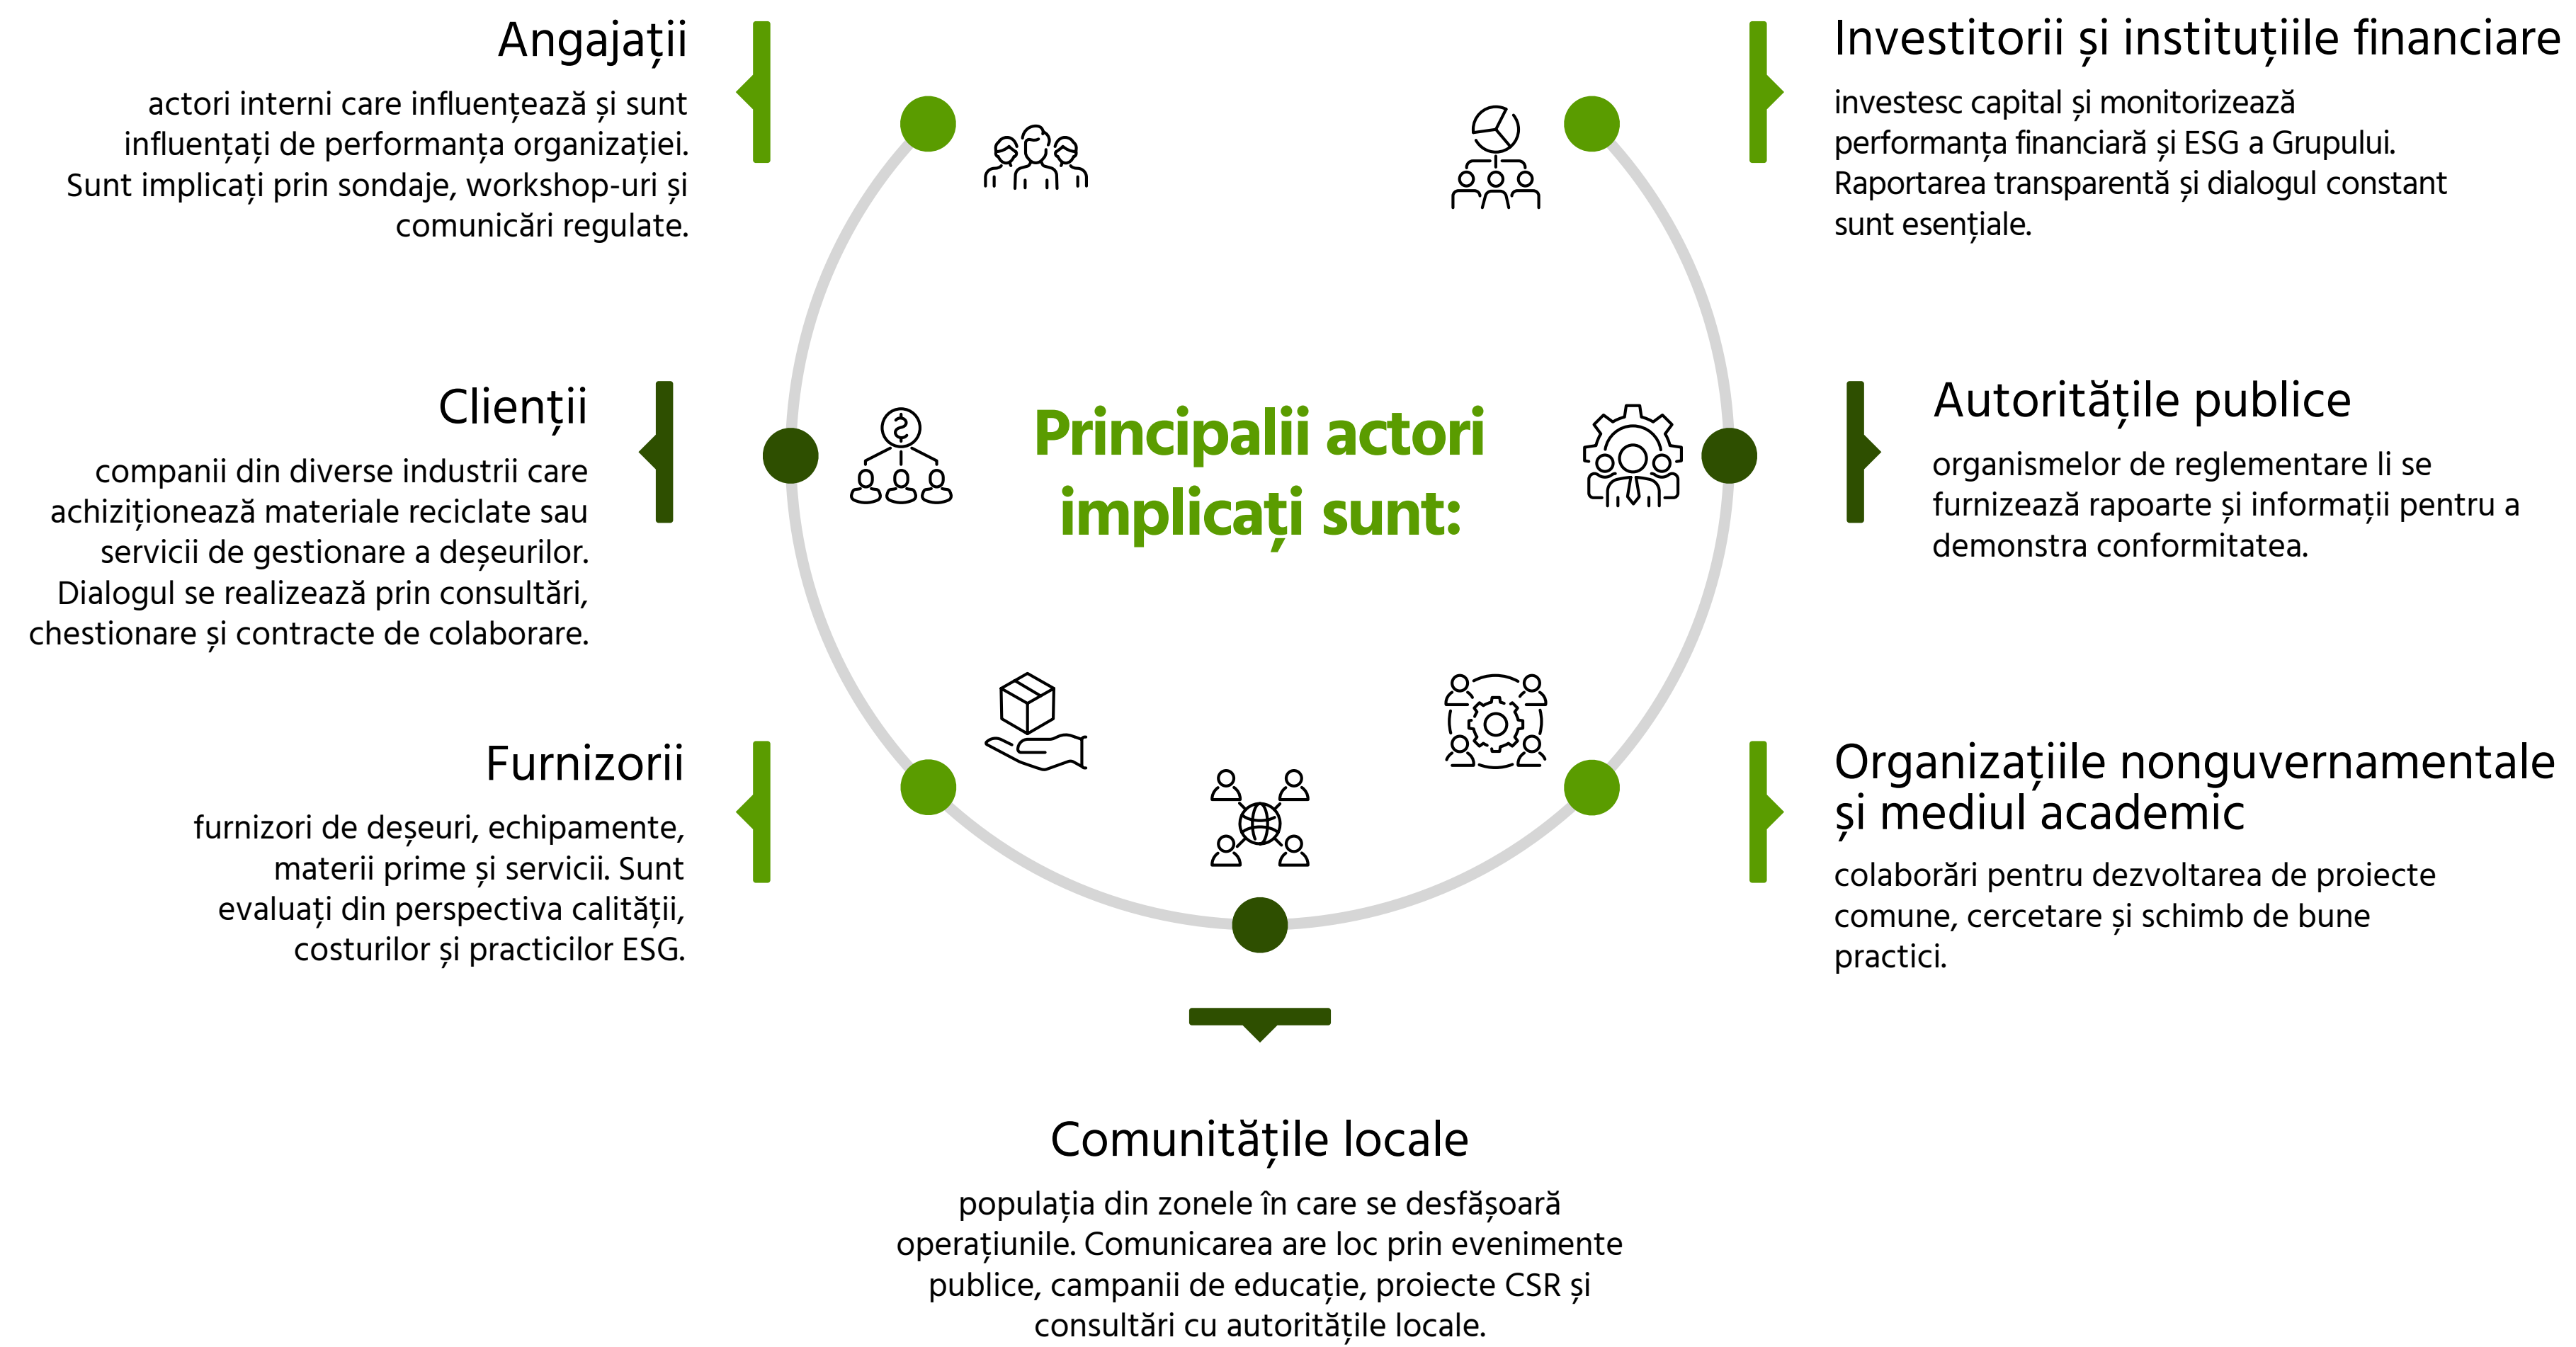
Angajații

actori interni care influențează și sunt influențați de performanța organizației. Sunt implicați prin sondaje, workshop-uri și comunicări regulate.

Investitorii și instituțiile financiare

investesc capital și monitorizează performanța financiară și ESG a Grupului. Raportarea transparentă și dialogul constant sunt esențiale.

Clienții

companii din diverse industrii care achiziționează materiale reciclate sau servicii de gestionare a deșeurilor. Dialogul se realizează prin consultări, chestionare și contracte de colaborare.

Principalii actori implicați sunt:

Autoritățile publice

organismelor de reglementare li se furnizează rapoarte și informații pentru a demonstra conformitatea.

Furnizorii

furnizori de deșeuri, echipamente, materii prime și servicii. Sunt evaluați din perspectiva calității, costurilor și practicilor ESG.

Organizațiile nonguvernamentale și mediul academic

colaborări pentru dezvoltarea de proiecte comune, cercetare și schimb de bune practici.

Comunitățile locale

populația din zonele în care se desfășoară operațiunile. Comunicarea are loc prin evenimente publice, campanii de educație, proiecte CSR și consultări cu autoritățile locale.